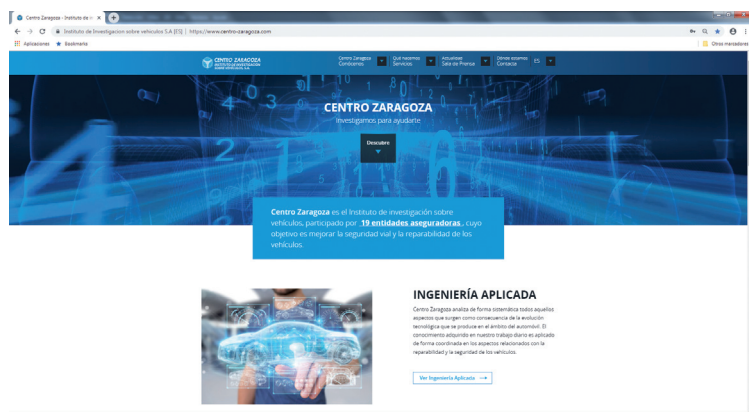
Centro Zaragoza - Instituto de ×

Instituto de Investigacion sobre vehiculos S.A [ES] | https://www.centro-zaragoza.com

Aplicaciones Bookmarks

Otros marcadores

CENTRO ZARAGOZA

Centro Zaragoza Conócenos

Qué hacemos Servicios

Actualidad Sala de Prensa

Dónde estamos Contacto

ES

CENTRO ZARAGOZA

Investigamos para ayudarte

Descubre

**Centro Zaragoza** es el Instituto de investigación sobre vehículos, participado por **19 entidades aseguradoras**, cuyo objetivo es mejorar la seguridad vial y la reparabilidad de los vehículos.

INGENIERÍA APLICADA

Centro Zaragoza analiza de forma sistemática todos aquellos aspectos que surgen como consecuencia de la evolución tecnológica que se produce en el ámbito del automóvil. El conocimiento adquirido en nuestro trabajo diario es aplicado de forma coordinada en los aspectos relacionados con la reparabilidad y la seguridad de los vehículos.

Ver Ingeniería Aplicada →